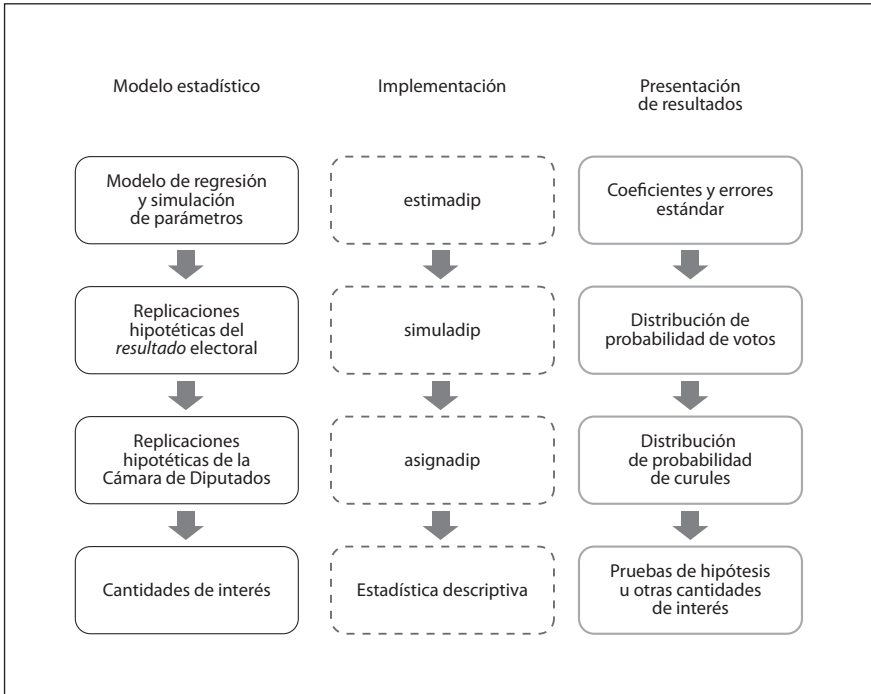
Modelo estadístico

Modelo de regresión y simulación de parámetros

Replicaciones hipotéticas del *resultado* electoral

Replicaciones hipotéticas de la Cámara de Diputados

Cantidades de interés

Implementación

estimadip

simuladip

asignadip

Estadística descriptiva

Presentación de resultados

Coeficientes y errores estándar

Distribución de probabilidad de votos

Distribución de probabilidad de curules

Pruebas de hipótesis u otras cantidades de interés